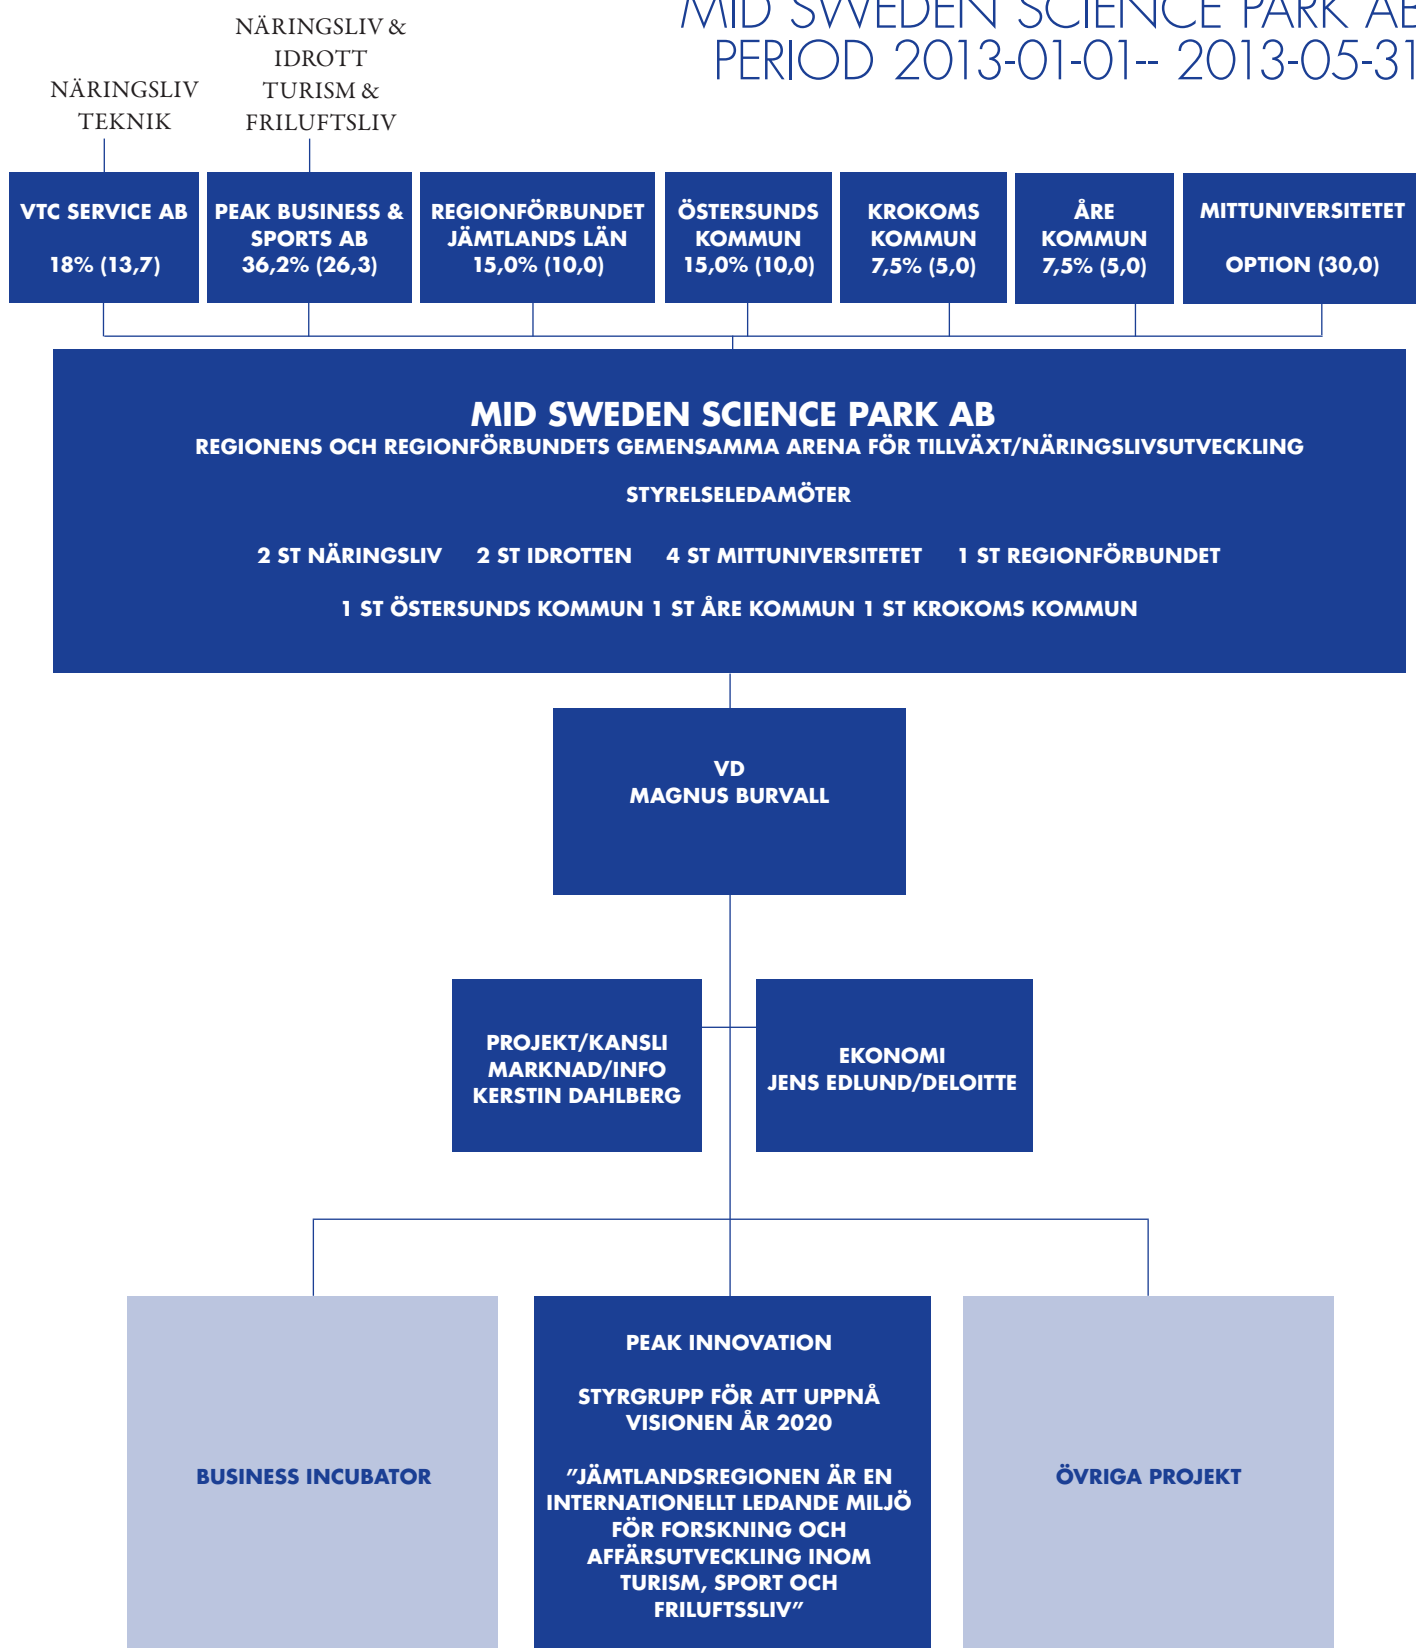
MID SWEDEN SCIENCE PARK AB
PERIOD 2013-01-01-- 2013-05-31

NÄRINGSLIV
TEKNIK

NÄRINGSLIV &
IDROTT
TURISM &
FRILUFTSLIV

VTC SERVICE AB
18% (13,7)

PEAK BUSINESS & SPORTS AB
36,2% (26,3)

REGIONFÖRBUNDET JÄMTLANDS LÄN
15,0% (10,0)

ÖSTERSUNDS KOMMUN
15,0% (10,0)

KROKOMS KOMMUN
7,5% (5,0)

ÅRE KOMMUN
7,5% (5,0)

MITTUNIVERSITETET
OPTION (30,0)

MID SWEDEN SCIENCE PARK AB
REGIONENS OCH REGIONFÖRBUNDETS GEMENSAMMA ARENA FÖR TILLVÄXT/NÄRINGSLIVSUTVECKLING

STYRELSELEDAMÖTER

2 ST NÄRINGSLIV 2 ST IDROTTEN 4 ST MITTUNIVERSITETET 1 ST REGIONFÖRBUNDET

1 ST ÖSTERSUNDS KOMMUN 1 ST ÅRE KOMMUN 1 ST KROKOMS KOMMUN

VD
MAGNUS BURVALL

PROJEKT/KANSLI
MARKNAD/INFO
KERSTIN DAHLBERG

EKONOMI
JENS EDLUND/DELOITTE

BUSINESS INCUBATOR

PEAK INNOVATION

STYRGRUPP FÖR ATT UPPNÅ VISIONEN ÅR 2020

”JÄMTLANDSREGIONEN ÄR EN INTERNATIONELLT LEDANDE MILJÖ FÖR FORSKNING OCH AFFÄRSUTVECKLING INOM TURISM, SPORT OCH FRILUFTSSLIV”

ÖVRIGA PROJEKT